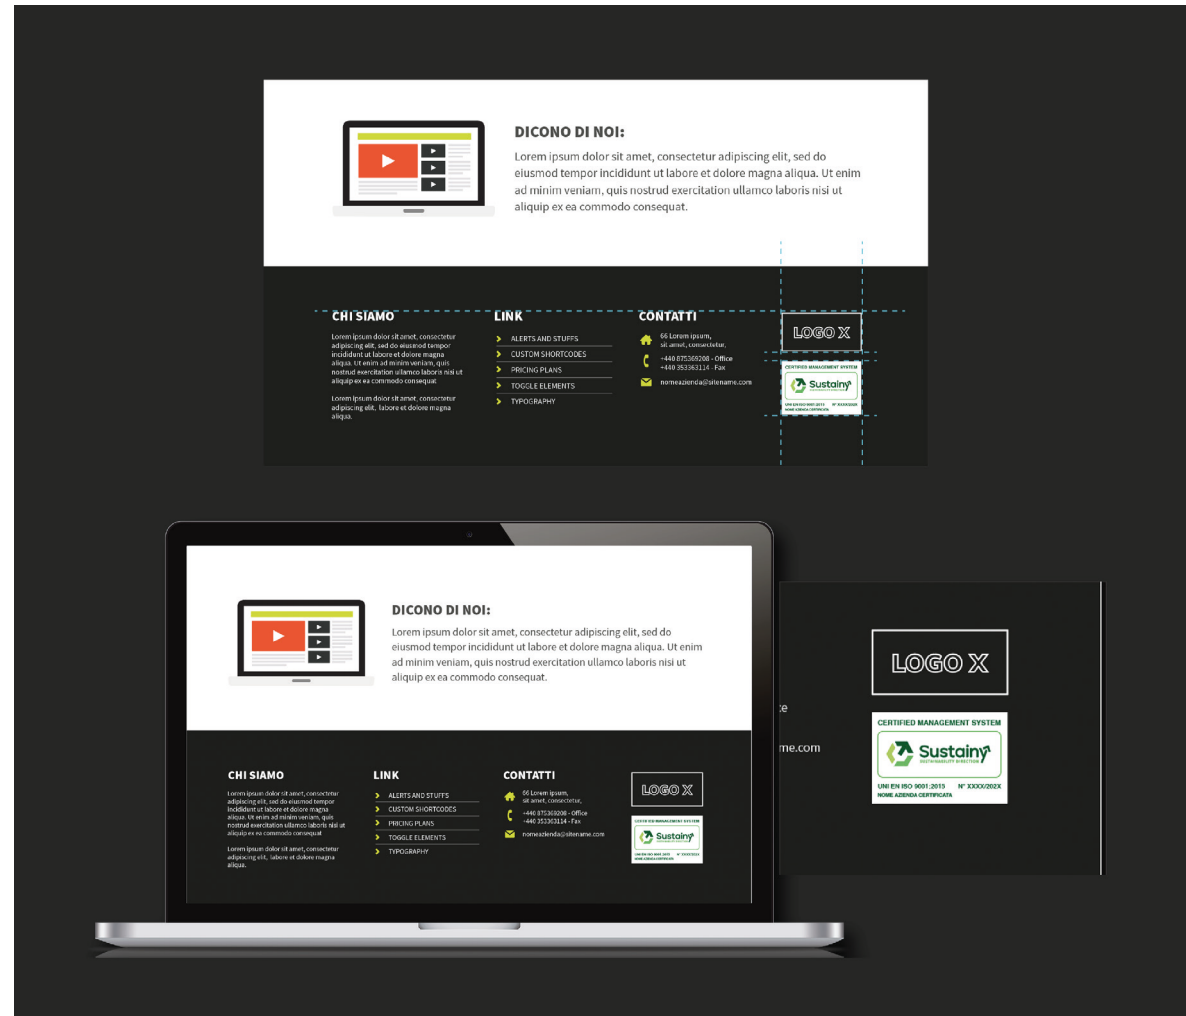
DICONO DI NOI:

Lorem ipsum dolor sit amet, consectetur adipiscing elit, sed do eiusmod tempor incididunt ut labore et dolore magna aliqua. Ut enim ad minim veniam, quis nostrud exercitation ullamco laboris nisi ut aliquip ex ea commodo consequat.

CHI SIAMO

Lorem ipsum dolor sit amet, consectetur adipiscing elit, sed do eiusmod tempor incididunt ut labore et dolore magna aliqua. Ut enim ad minim veniam, quis nostrud exercitation ullamco laboris nisi ut aliquip ex ea commodo consequat.

Lorem ipsum dolor sit amet, consectetur adipiscing elit, labore et dolore magna aliqua.

LINK

ALERTS AND STUFFS
CUSTOM SHORTCODES
PRICING PLANS
TOGGLE ELEMENTS
TYPOGRAPHY

CONTATTI

66 Lorem ipsum, sit amet, consectetur,
+440 875369208 - Office
+440 353363114 - Fax
nomeazienda@sitename.com

LOGO X

CERTIFIED MANAGEMENT SYSTEM
Sustainy
SUSTAINABILITY DIRECTION
UNI EN ISO 9001:2015 N° XXXX/202X
NOME AZIENDA CERTIFICATA

DICONO DI NOI:

Lorem ipsum dolor sit amet, consectetur adipiscing elit, sed do eiusmod tempor incididunt ut labore et dolore magna aliqua. Ut enim ad minim veniam, quis nostrud exercitation ullamco laboris nisi ut aliquip ex ea commodo consequat.

CHI SIAMO

Lorem ipsum dolor sit amet, consectetur adipiscing elit, sed do eiusmod tempor incididunt ut labore et dolore magna aliqua. Ut enim ad minim veniam, quis nostrud exercitation ullamco laboris nisi ut aliquip ex ea commodo consequat.

Lorem ipsum dolor sit amet, consectetur adipiscing elit, labore et dolore magna aliqua.

LINK

ALERTS AND STUFFS
CUSTOM SHORTCODES
PRICING PLANS
TOGGLE ELEMENTS
TYPOGRAPHY

CONTATTI

66 Lorem ipsum, sit amet, consectetur,
+440 875369208 - Office
+440 353363114 - Fax
nomeazienda@sitename.com

LOGO X

CERTIFIED MANAGEMENT SYSTEM
Sustainy
UNI EN ISO 9001:2015 N° XXXX/202X
NOME AZIENDA CERTIFICATA

te
me.com

LOGO X

CERTIFIED MANAGEMENT SYSTEM
Sustainy
SUSTAINABILITY DIRECTION
UNI EN ISO 9001:2015 N° XXXX/202X
NOME AZIENDA CERTIFICATA